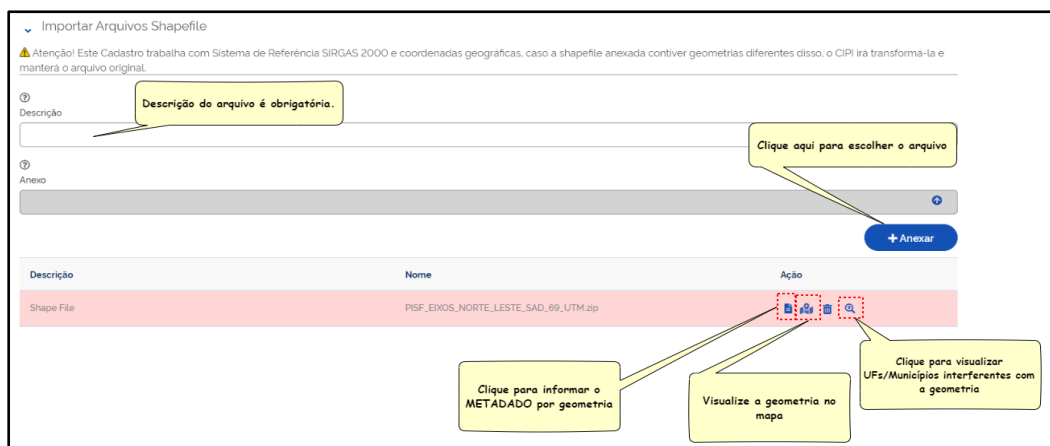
Importar Arquivos Shapefile

⚠ Atenção! Este Cadastro trabalha com Sistema de Referência SIRGAS 2000 e coordenadas geográficas, caso a shapefile anexada contiver geometrias diferentes disso, o CIPI irá transformá-la e manterá o arquivo original.

Descrição do arquivo é obrigatória.

Descrição

Clique aqui para escolher o arquivo

Anexo

+ Anexar

| Descrição | Nome | Ação |
|---|---|---|
| Shape File | PISF_EIXOS_NORTE_LESTE_SAD_69_UTM.zip | |

Clique para informar o METADADO por geometria

Visualize a geometria no mapa

Clique para visualizar UFs/Municípios interferentes com a geometria